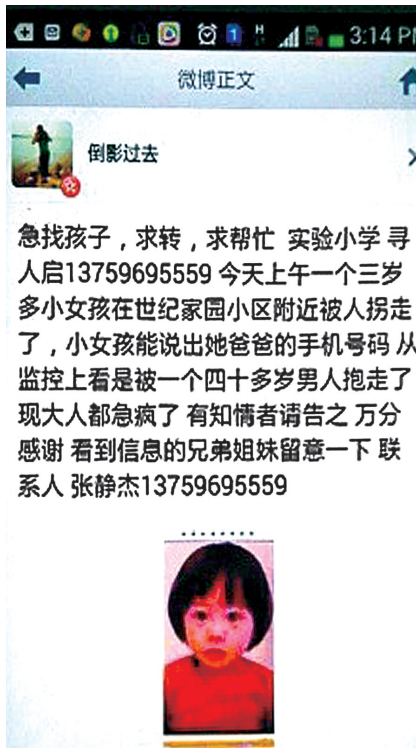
3:14 PM

微博正文

倒影过去

急找孩子，求转，求帮忙 实验小学 寻人启13759695559 今天上午一个三岁多小女孩在世纪家园小区附近被人拐走了，小女孩能说出她爸爸的手机号码 从监控上看是被一个四十多岁男人抱走了 现大人都急疯了 有知情者请告之 万分感谢 看到信息的兄弟姐妹留意一下 联系人 张静杰13759695559